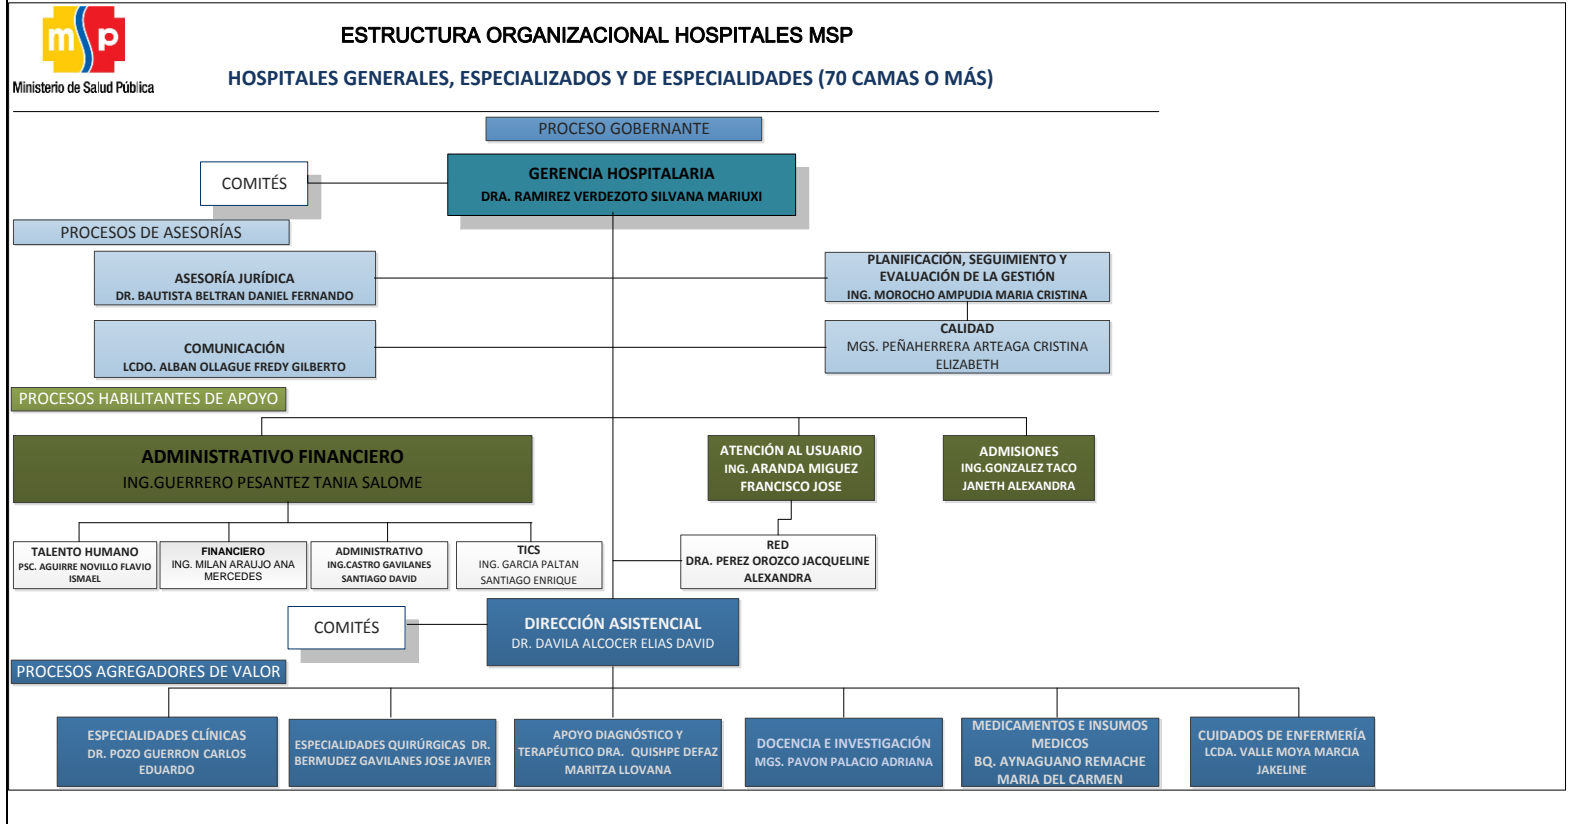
msp
Ministerio de Salud Pública

ESTRUCTURA ORGANIZACIONAL HOSPITALES MSP

HOSPITALES GENERALES, ESPECIALIZADOS Y DE ESPECIALIDADES (70 CAMAS O MÁS)

PROCESO GOBERNANTE

COMITÉS

GERENCIA HOSPITALARIA
DRA. RAMIREZ VERDEZOTO SILVANA MARIUXI

PROCESOS DE ASESORÍAS

ASESORÍA JURÍDICA
DR. BAUTISTA BELTRAN DANIEL FERNANDO

PLANIFICACIÓN, SEGUIMIENTO Y EVALUACIÓN DE LA GESTIÓN
ING. MOROCHO AMPUDIA MARIA CRISTINA

COMUNICACIÓN
LCDO. ALBAN OLLAGUE FREDY GILBERTO

CALIDAD
MGS. PEÑAHERRERA ARTEAGA CRISTINA ELIZABETH

PROCESOS HABILITANTES DE APOYO

ADMINISTRATIVO FINANCIERO
ING.GUERRERO PESANTEZ TANIA SALOME

ATENCIÓN AL USUARIO
ING. ARANDA MIGUEZ FRANCISCO JOSE

ADMISIONES
ING.GONZALEZ TACO JANETH ALEXANDRA

TALENTO HUMANO
PSC. AGUIRRE NOVILLO FLAVIO ISMAEL

FINANCIERO
ING. MILAN ARAUJO ANA MERCEDES

ADMINISTRATIVO
ING.CASTRO GAVILANES SANTIAGO DAVID

TICS
ING. GARCIA PALTAN SANTIAGO ENRIQUE

RED
DRA. PEREZ OROZCO JACQUELINE ALEXANDRA

COMITÉS

DIRECCIÓN ASISTENCIAL
DR. DAVILA ALCOCER ELIAS DAVID

PROCESOS AGREGADORES DE VALOR

ESPECIALIDADES CLÍNICAS
DR. POZO GUERRON CARLOS EDUARDO

ESPECIALIDADES QUIRÚRGICAS DR. BERMUDEZ GAVILANES JOSE JAVIER

APOYO DIAGNÓSTICO Y TERAPÉUTICO DRA. QUISHPE DEFAZ MARITZA LLOVANA

DOCENCIA E INVESTIGACIÓN
MGS. PAVON PALACIO ADRIANA

MEDICAMENTOS E INSUMOS MEDICOS
BQ. AYNAGUANO REMACHE MARIA DEL CARMEN

CUIDADOS DE ENFERMERÍA
LCDA. VALLE MOYA MARCIA JAKELINE